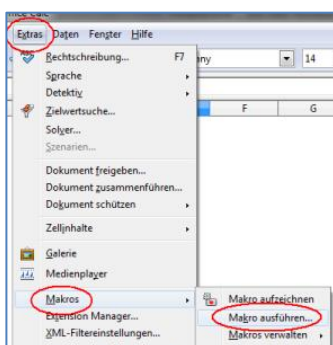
Extras Daten Fenster Hilfe

Rechtschreibung... F7

Sprache

Detektiv

Zielwertsuche...

Solver...

Szenarien...

Dokument freigeben...

Dokument zusammenführen...

Dokument schützen

Zellinhalte

Galerie

Medienplayer

Makros

Extension Manager...

XML-Filtereinstellungen...

any

14

F

G

Makro aufzeichnen

Makro ausführen...

Makros verwalten